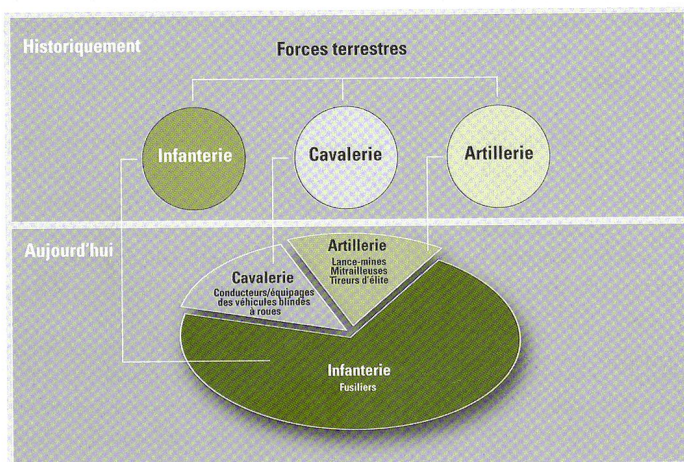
Historiquement

Forces terrestres

Infanterie

Cavalerie

Artillerie

Aujourd'hui

Artillerie
Lance-mines
Mitrailleuses
Tireurs d'élite

Cavalerie
Conducteurs/équipages des véhicules blindés à roues

Infanterie
Fusiliers